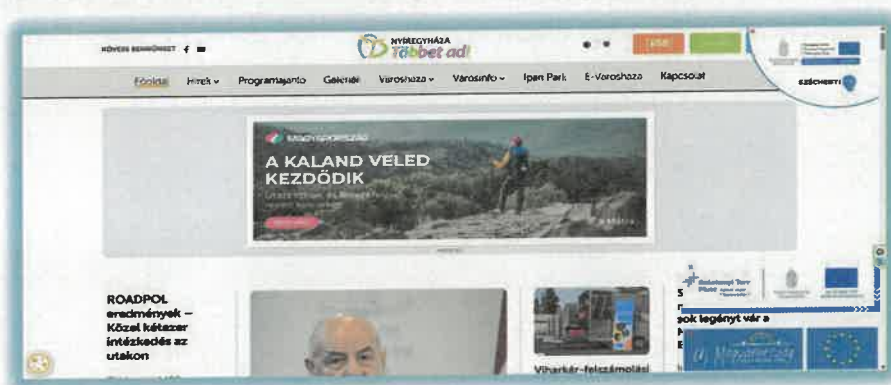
KÖVESS BENNÜNKET f

NYÍREGYHÁZA
Többet ad!

Főoldal Hírek Programajánló Galériák Városháza Városinfo Ipari Park E-Városháza Kapcsolat

SZÉCHENYI

MAGYARORSZÁG

A KALAND VELED KEZDŐDIK

ROADPOL eredmények – Közel kétezer intézkedés az utakon

Viharkár-felszámolási

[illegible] sok legényt vár a

Magyarország